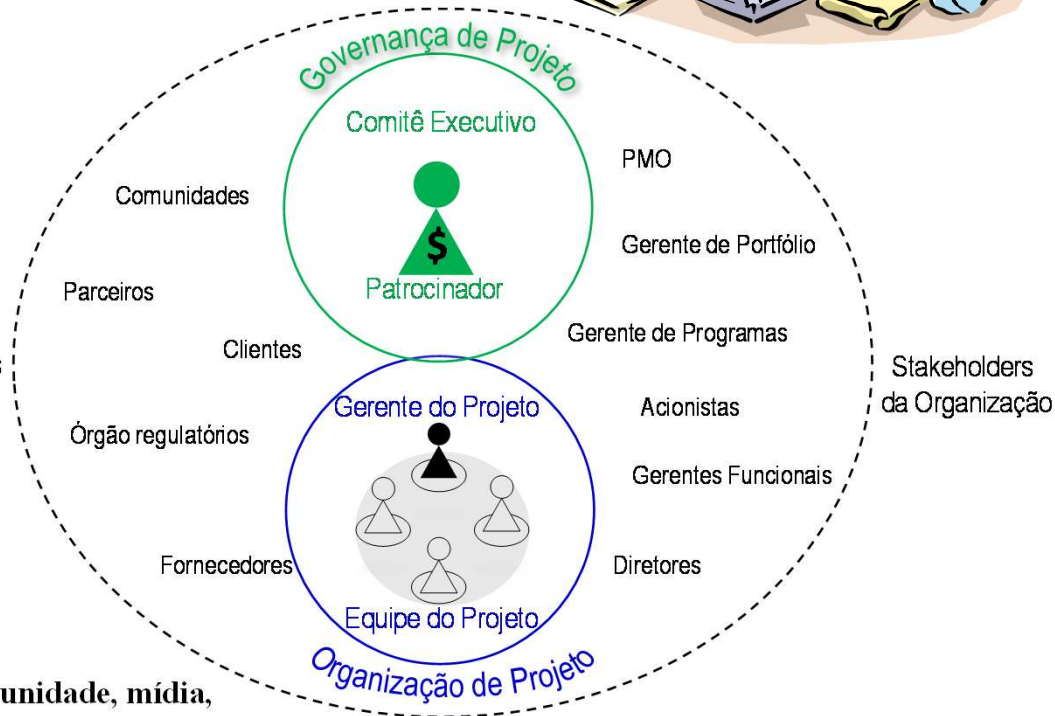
Governança de Projeto

Comitê Executivo

$

Patrocinador

PMO

Comunidades

Gerente de Portfólio

Parceiros

Gerente de Programas

Clientes

Stakeholders da Organização

Gerente do Projeto

Acionistas

Órgão regulatórios

Gerentes Funcionais

Fornecedores

Diretores

Equipe do Projeto

Organização de Projeto

unidade, mídia,